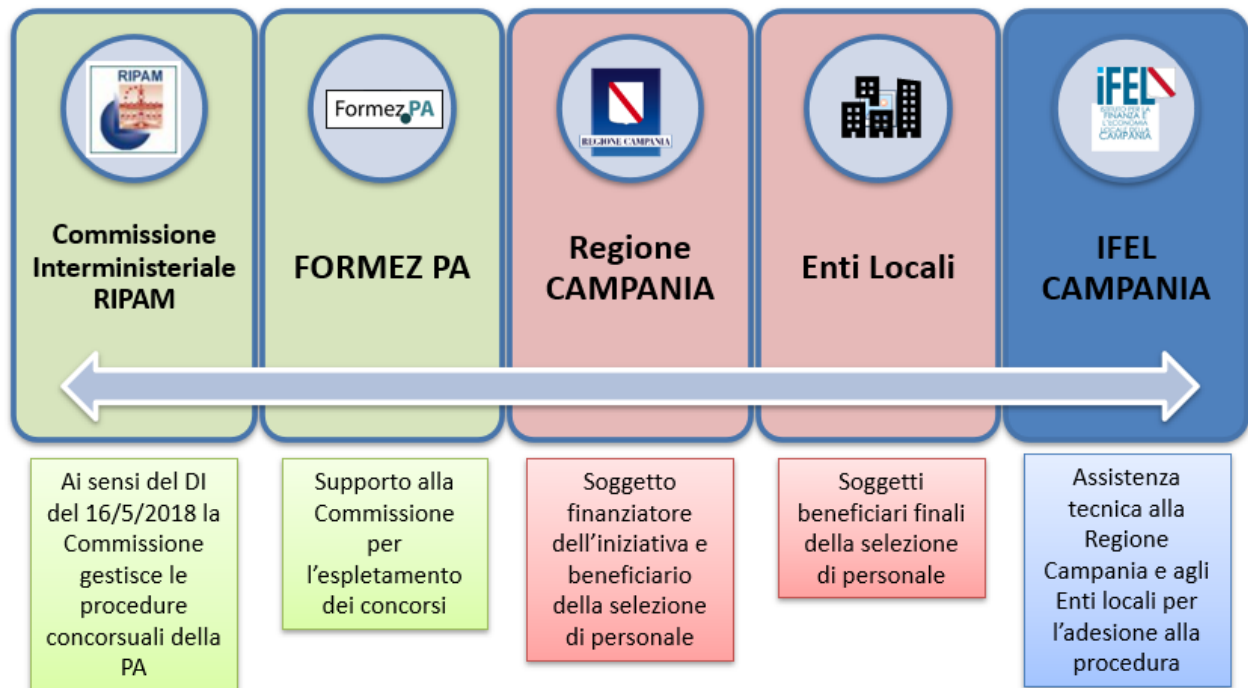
RIPAM

Commissione Interministeriale RIPAM

Formez PA

FORMEZ PA

REGIONE CAMPANIA

Regione CAMPANIA

Enti Locali

IFEL

ISTITUTO PER LA FINANZA E L'ECONOMIA LOCALE DELLA CAMPANIA

IFEL CAMPANIA

Ai sensi del DI del 16/5/2018 la Commissione gestisce le procedure concorsuali della PA

Supporto alla Commissione per l'espletamento dei concorsi

Soggetto finanziatore dell'iniziativa e beneficiario della selezione di personale

Soggetti beneficiari finali della selezione di personale

Assistenza tecnica alla Regione Campania e agli Enti locali per l'adesione alla procedura